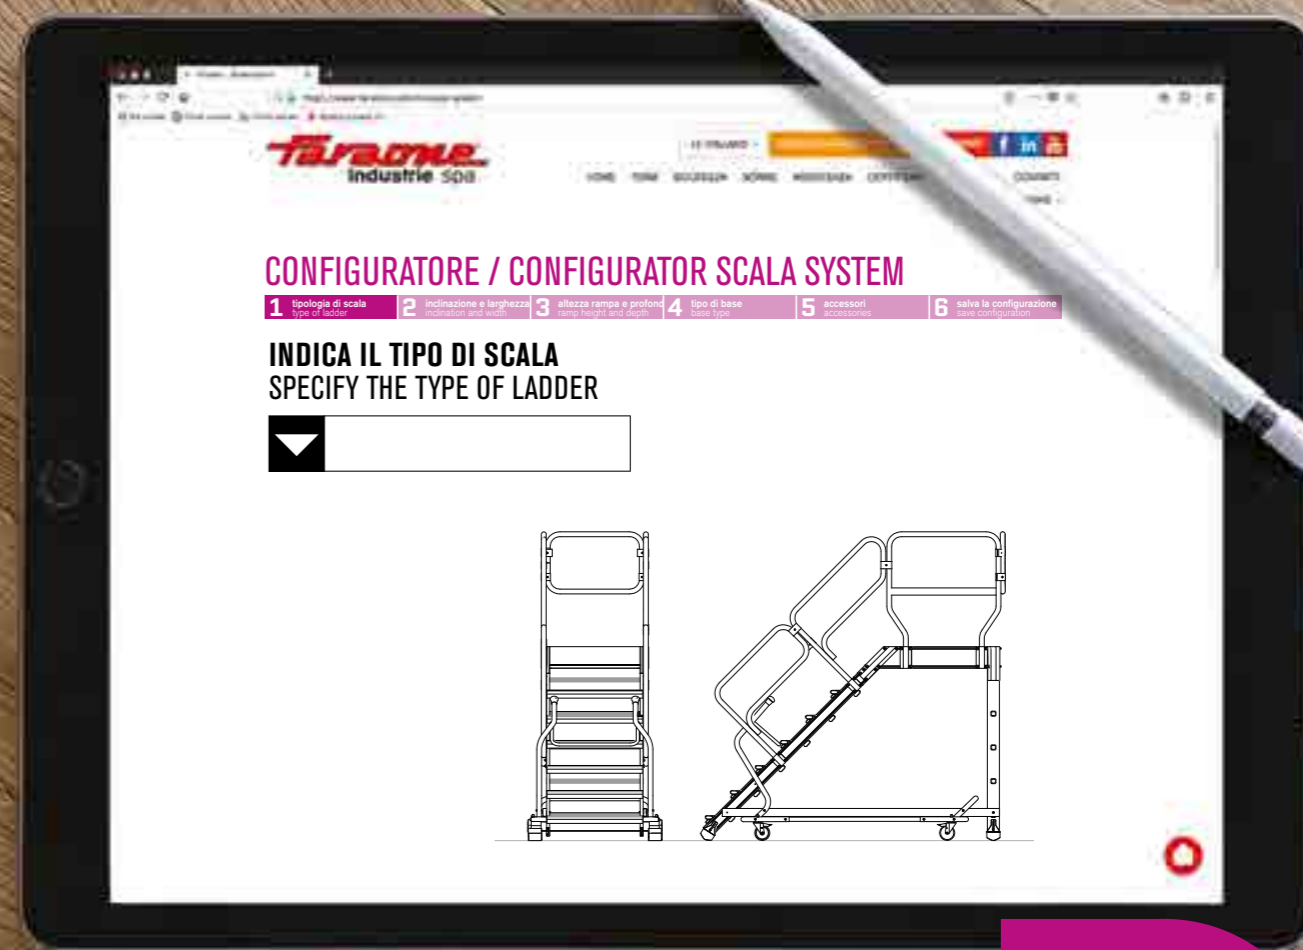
Faraone
industrie spa

IT ITALIANO

HOME

CONTATTI

CONFIGURATORE / CONFIGURATOR SCALA SYSTEM

1 tipologia di scala
type of ladder

2 inclinazione e larghezza
inclination and width

3 altezza rampa e profond
ramp height and depth

4 tipo di base
base type

5 accessori
accessories

6 salva la configurazione
save configuration

INDICA IL TIPO DI SCALA
SPECIFY THE TYPE OF LADDER